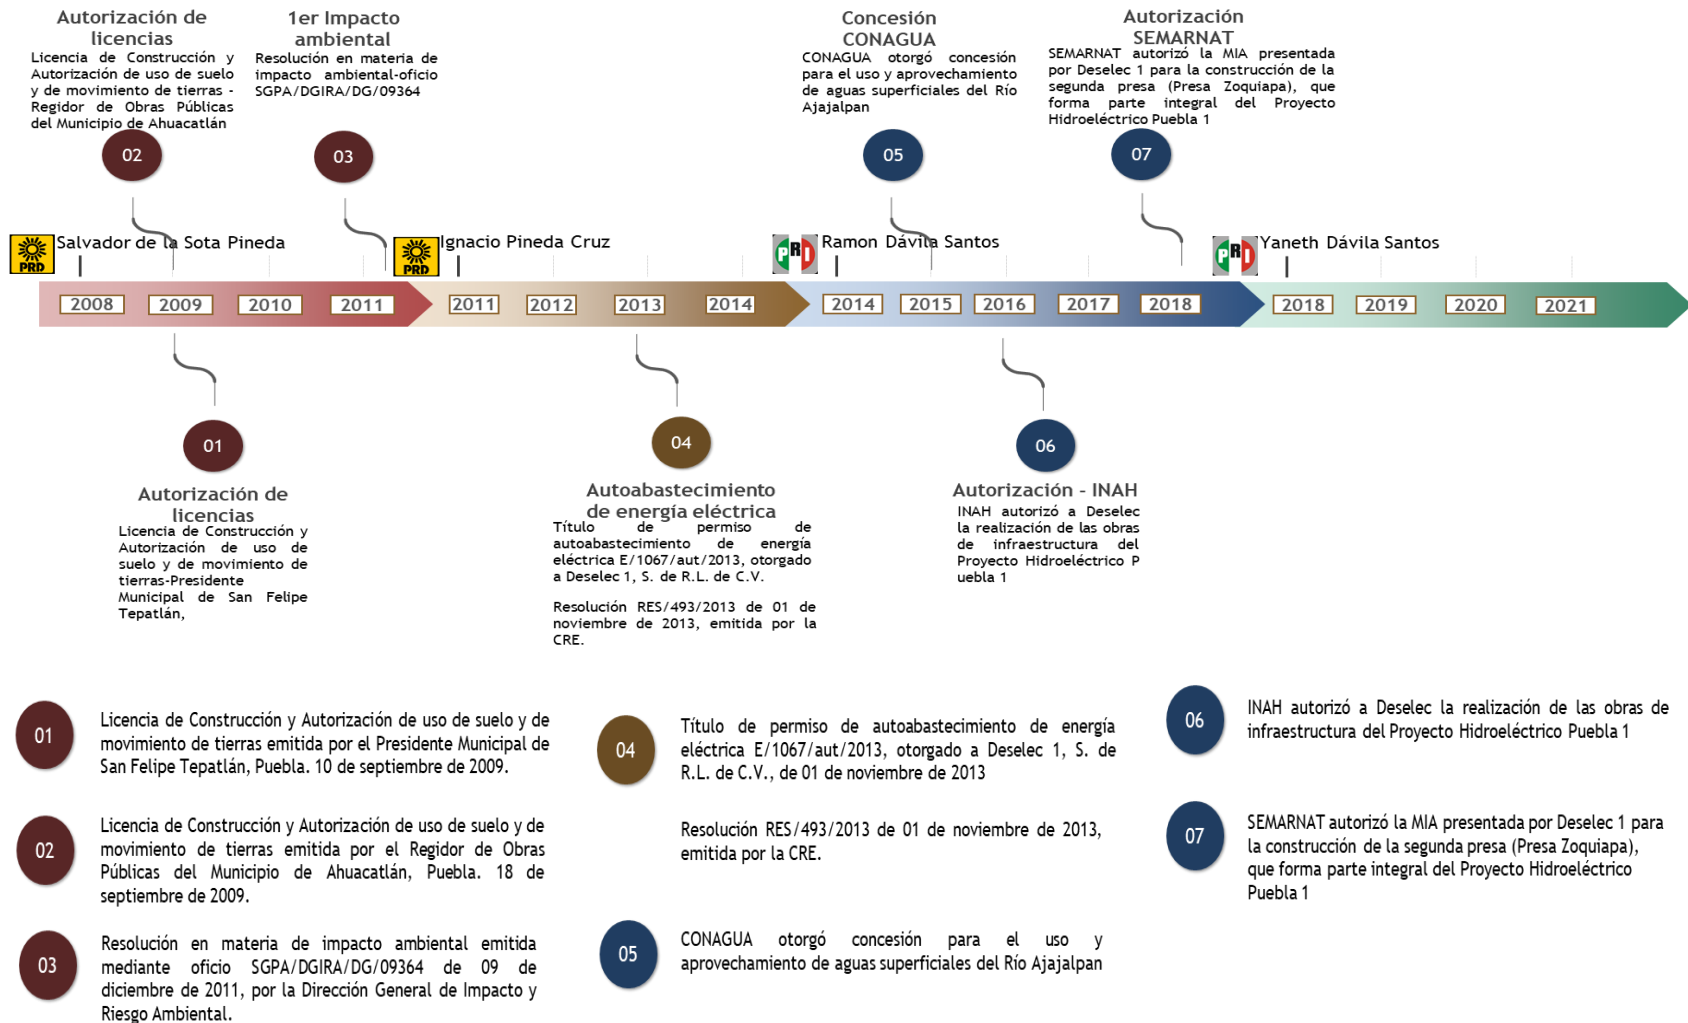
Autorización de licencias
Licencia de Construcción y Autorización de uso de suelo y de movimiento de tierras - Regidor de Obras Públicas del Municipio de Ahuacatlán

02

1er Impacto ambiental
Resolución en materia de impacto ambiental-oficio SGPA/DGIRA/DG/09364

03

Concesión CONAGUA
CONAGUA otorgó concesión para el uso y aprovechamiento de aguas superficiales del Río Ajajalpan

05

Autorización SEMARNAT
SEMARNAT autorizó la MIA presentada por Deselec 1 para la construcción de la segunda presa (Presa Zoquiapa), que forma parte integral del Proyecto Hidroeléctrico Puebla 1

07

PRD Salvador de la Sota Pineda

PRD Ignacio Pineda Cruz

PRI Ramon Dávila Santos

PRI Yaneth Dávila Santos

2008 2009 2010 2011 2011 2012 2013 2014 2014 2015 2016 2017 2018 2018 2019 2020 2021

01

Autorización de licencias
Licencia de Construcción y Autorización de uso de suelo y de movimiento de tierras-Presidente Municipal de San Felipe Tepatlán,

04

Autoabastecimiento de energía eléctrica
Título de permiso de autoabastecimiento de energía eléctrica E/1067/aut/2013, otorgado a Deselec 1, S. de R.L. de C.V.

Resolución RES/493/2013 de 01 de noviembre de 2013, emitida por la CRE.

06

Autorización - INAH
INAH autorizó a Deselec la realización de las obras de infraestructura del Proyecto Hidroeléctrico P uebla 1

01 Licencia de Construcción y Autorización de uso de suelo y de movimiento de tierras emitida por el Presidente Municipal de San Felipe Tepatlán, Puebla. 10 de septiembre de 2009.

02 Licencia de Construcción y Autorización de uso de suelo y de movimiento de tierras emitida por el Regidor de Obras Públicas del Municipio de Ahuacatlán, Puebla. 18 de septiembre de 2009.

03 Resolución en materia de impacto ambiental emitida mediante oficio SGPA/DGIRA/DG/09364 de 09 de diciembre de 2011, por la Dirección General de Impacto y Riesgo Ambiental.

04 Título de permiso de autoabastecimiento de energía eléctrica E/1067/aut/2013, otorgado a Deselec 1, S. de R.L. de C.V., de 01 de noviembre de 2013

Resolución RES/493/2013 de 01 de noviembre de 2013, emitida por la CRE.

05 CONAGUA otorgó concesión para el uso y aprovechamiento de aguas superficiales del Río Ajajalpan

06 INAH autorizó a Deselec la realización de las obras de infraestructura del Proyecto Hidroeléctrico Puebla 1

07 SEMARNAT autorizó la MIA presentada por Deselec 1 para la construcción de la segunda presa (Presa Zoquiapa), que forma parte integral del Proyecto Hidroeléctrico Puebla 1